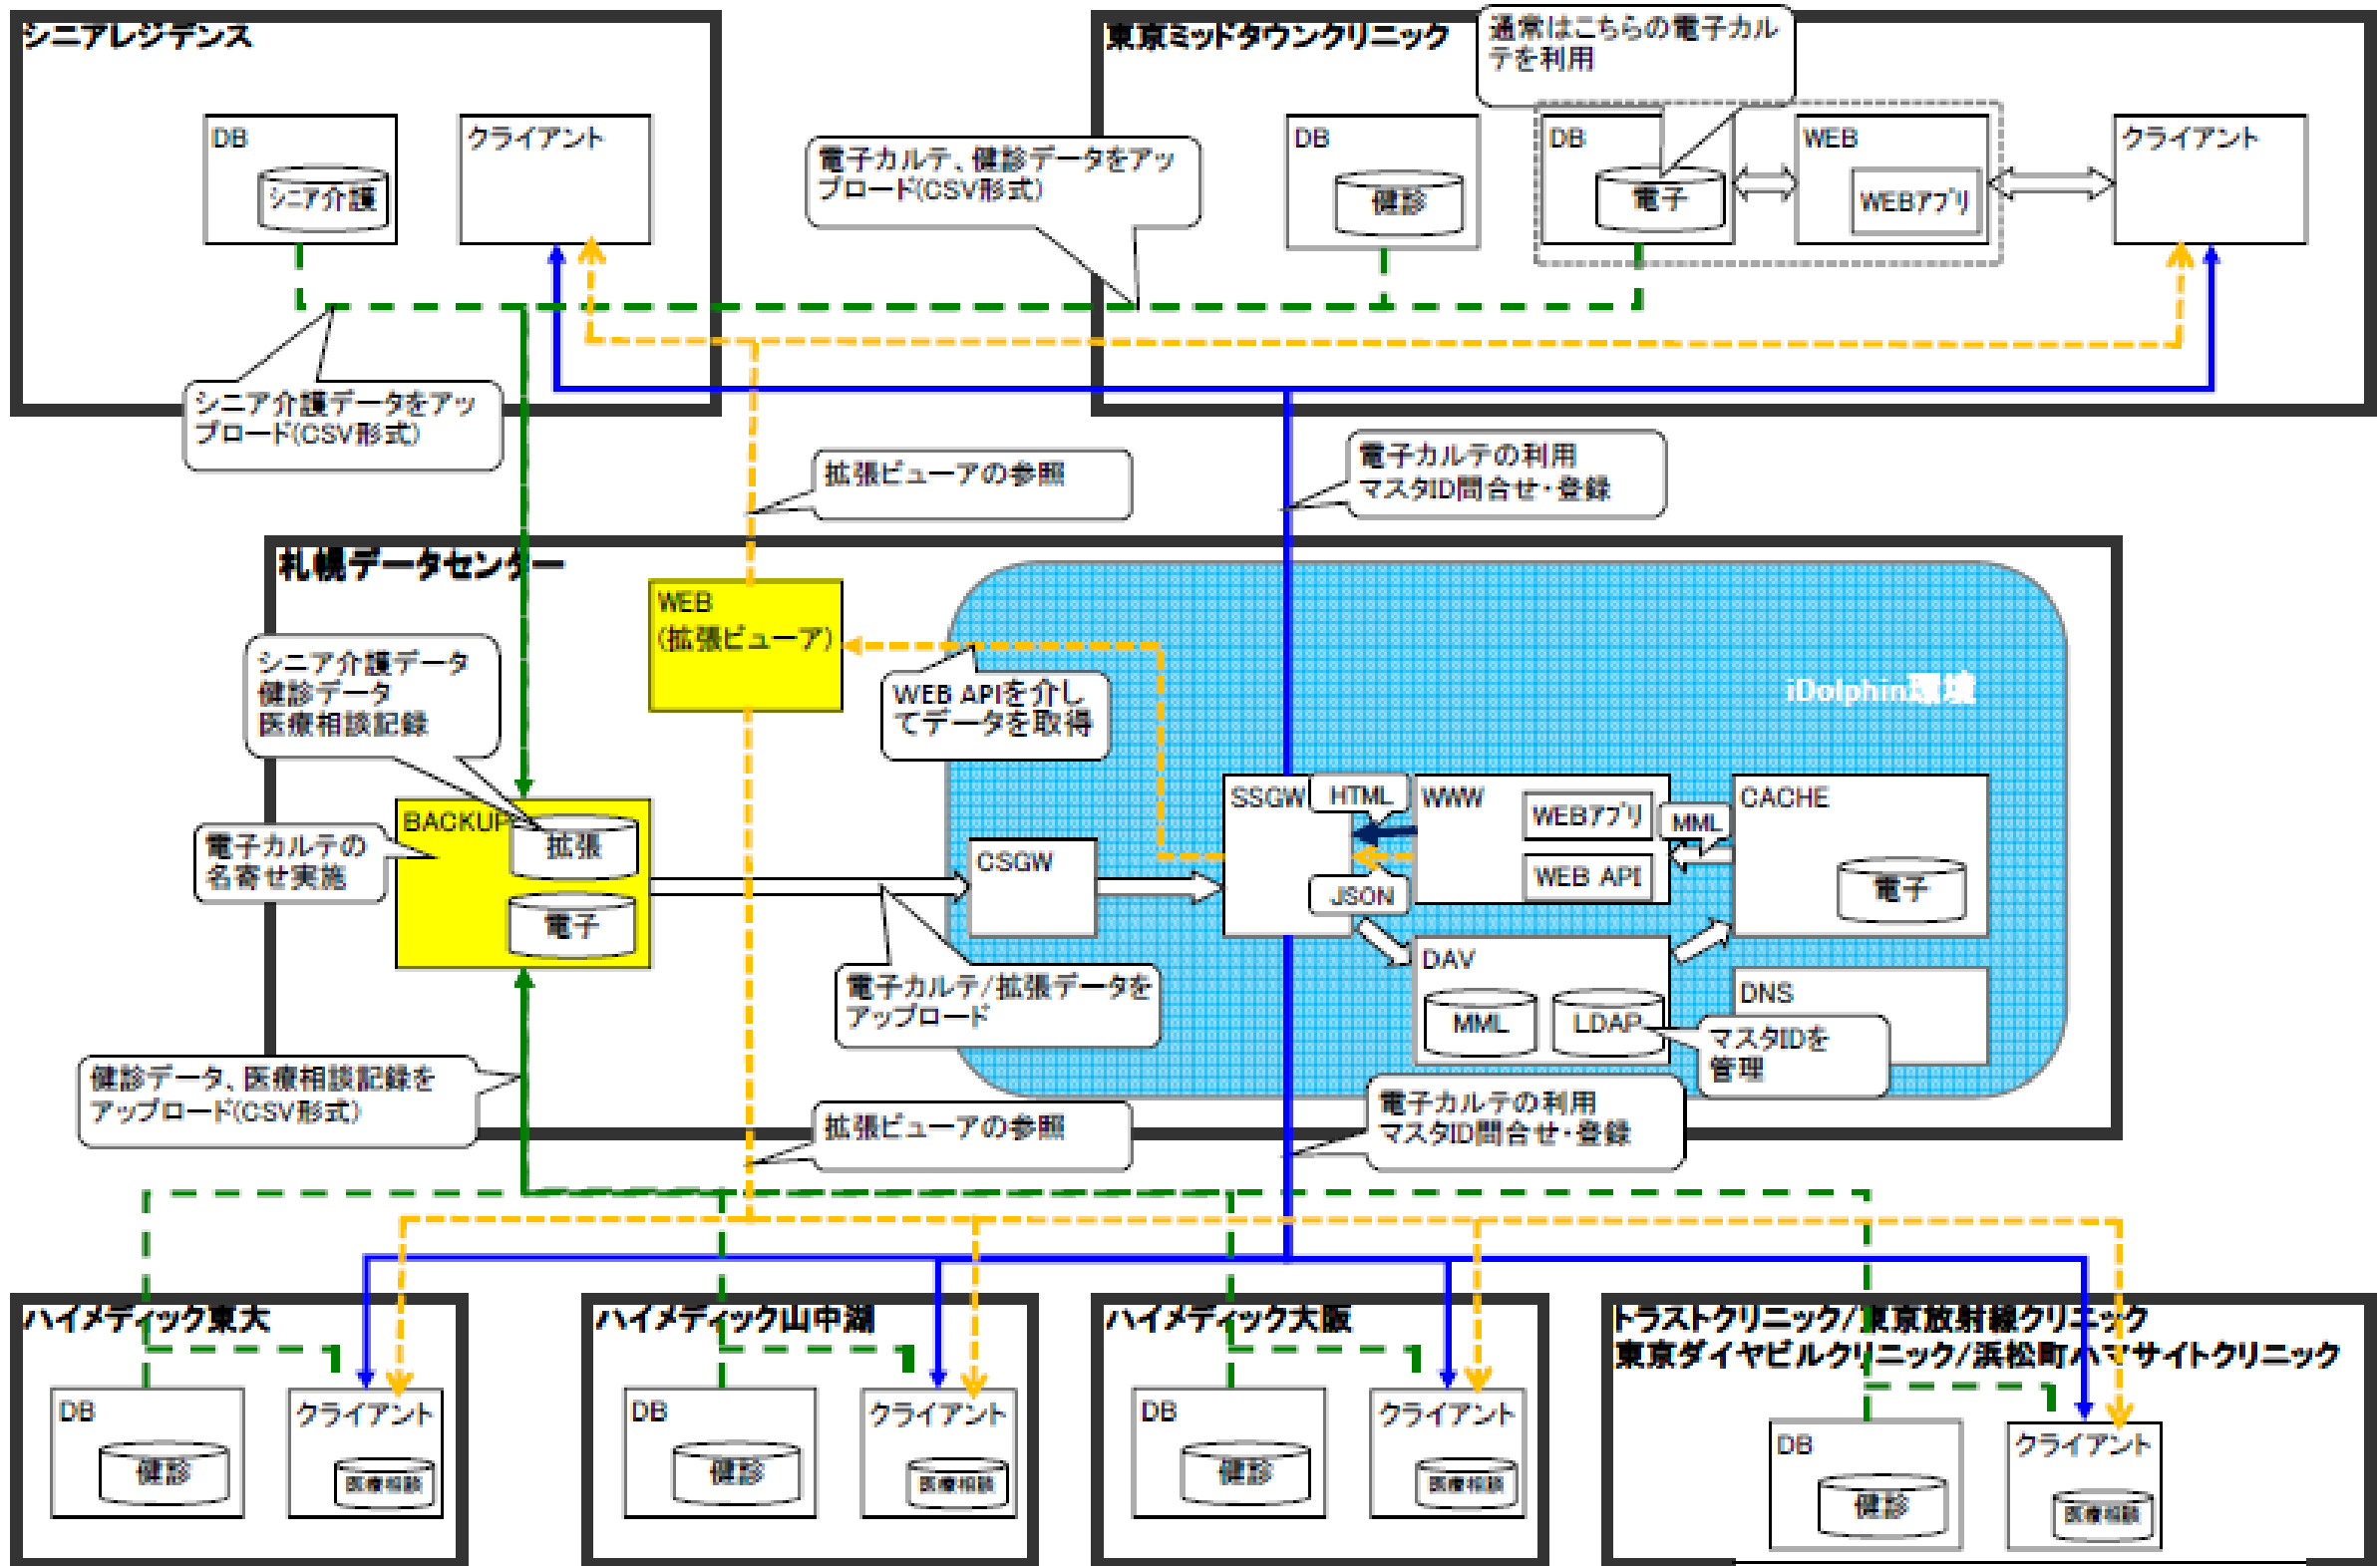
シニアレジデンス

DB

シニア介護

クライアント

シニア介護データをアップロード(CSV形式)

電子カルテ、健診データをアップロード(CSV形式)

東京ミッドタウンクリニック

通常はこちらの電子カルテを利用

DB

健診

DB

電子

WEB

WEBアプリ

クライアント

拡張ビューアの参照

電子カルテの利用
マスタID問合せ・登録

札幌データセンター

WEB
(拡張ビューア)

WEB APIを介してデータを取得

iDolphin環境

シニア介護データ
健診データ
医療相談記録

電子カルテの名寄せ実施

BACKUP

拡張

電子

CSGW

SSGW

HTML

JSON

WWW

WEBアプリ

WEB API

MML

CACHE

電子

DAV

MML

LDAP

DNS

マスタIDを管理

電子カルテ/拡張データをアップロード

健診データ、医療相談記録をアップロード(CSV形式)

拡張ビューアの参照

電子カルテの利用
マスタID問合せ・登録

ハイメディック東大

DB

健診

クライアント

医療相談

ハイメディック山中湖

DB

健診

クライアント

医療相談

ハイメディック大阪

DB

健診

クライアント

医療相談

トラストクリニック/東京放射線クリニック
東京ダイヤビルクリニック/浜松町ハマサイトクリニック

DB

健診

クライアント

医療相談